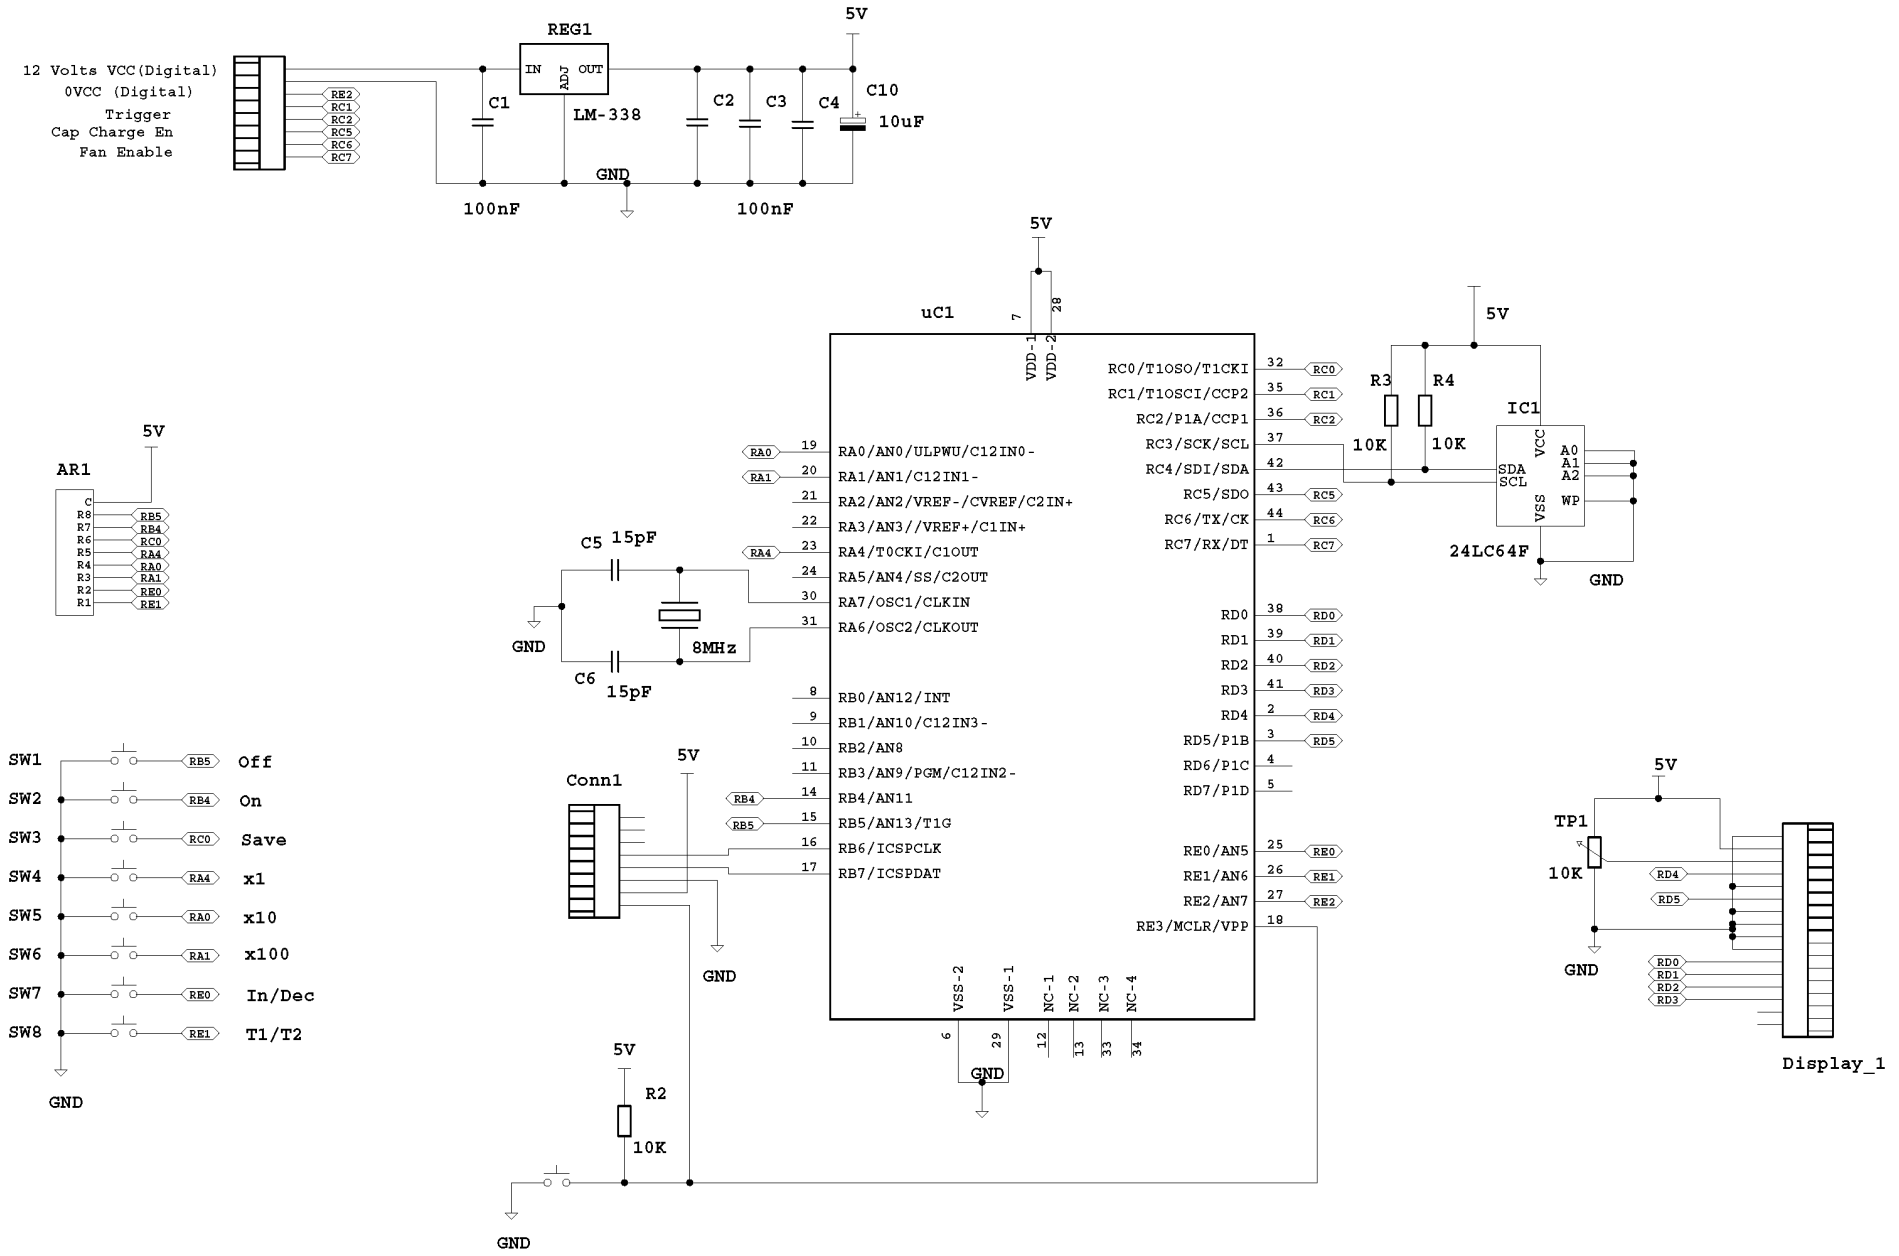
12 Volts VCC(Digital)
0VCC (Digital)
Trigger
Cap Charge En
Fan Enable

RE2
RC1
RC2
RC5
RC6
RC7

REG1
IN ADJ OUT
LM-338
C1
100nF
GND
5V
C2 C3 C4
C10
10uF
100nF

5V
uC1
7 28
VDD-1 VDD-2

RC0/T1OSO/T1CKI 32 RC0
RC1/T1OSCI/CCP2 35 RC1
RC2/P1A/CCP1 36 RC2
RC3/SCK/SCL 37
RC4/SDI/SDA 42
RC5/SDO 43 RC5
RC6/TX/CK 44 RC6
RC7/RX/DT 1 RC7

RD0 38 RD0
RD1 39 RD1
RD2 40 RD2
RD3 41 RD3
RD4 2 RD4
RD5/P1B 3 RD5
RD6/P1C 4
RD7/P1D 5

RE0/AN5 25 RE0
RE1/AN6 26 RE1
RE2/AN7 27 RE2
RE3/MCLR/VPP 18

RA0 19 RA0/AN0/ULPWU/C12IN0-
RA1 20 RA1/AN1/C12IN1-
21 RA2/AN2/VREF-/CVREF/C2IN+
22 RA3/AN3//VREF+/C1IN+
RA4 23 RA4/T0CKI/C1OUT
24 RA5/AN4/SS/C2OUT
30 RA7/OSC1/CLKIN
31 RA6/OSC2/CLKOUT

8 RB0/AN12/INT
9 RB1/AN10/C12IN3-
10 RB2/AN8
11 RB3/AN9/PGM/C12IN2-
RB4 14 RB4/AN11
RB5 15 RB5/AN13/T1G
16 RB6/ICSPCLK
17 RB7/ICSPDAT

VSS-2 VSS-1 NC-1 NC-2 NC-3 NC-4
6 29 12 13 33 34
GND

5V
R3 R4
10K 10K
IC1
VCC
SDA
SCL
VSS
A0
A1
A2
WP
24LC64F
GND

5V
AR1
C
R8 RB5
R7 RB4
R6 RC0
R5 RA4
R4 RA0
R3 RA1
R2 RE0
R1 RE1

C5 15pF
GND
8MHz
C6 15pF

SW1 RB5 Off
SW2 RB4 On
SW3 RC0 Save
SW4 RA4 x1
SW5 RA0 x10
SW6 RA1 x100
SW7 RE0 In/Dec
SW8 RE1 T1/T2
GND

5V
Conn1
GND

5V
R2
10K
GND

5V
TP1
10K
GND
RD4
RD5
RD0
RD1
RD2
RD3
Display_1